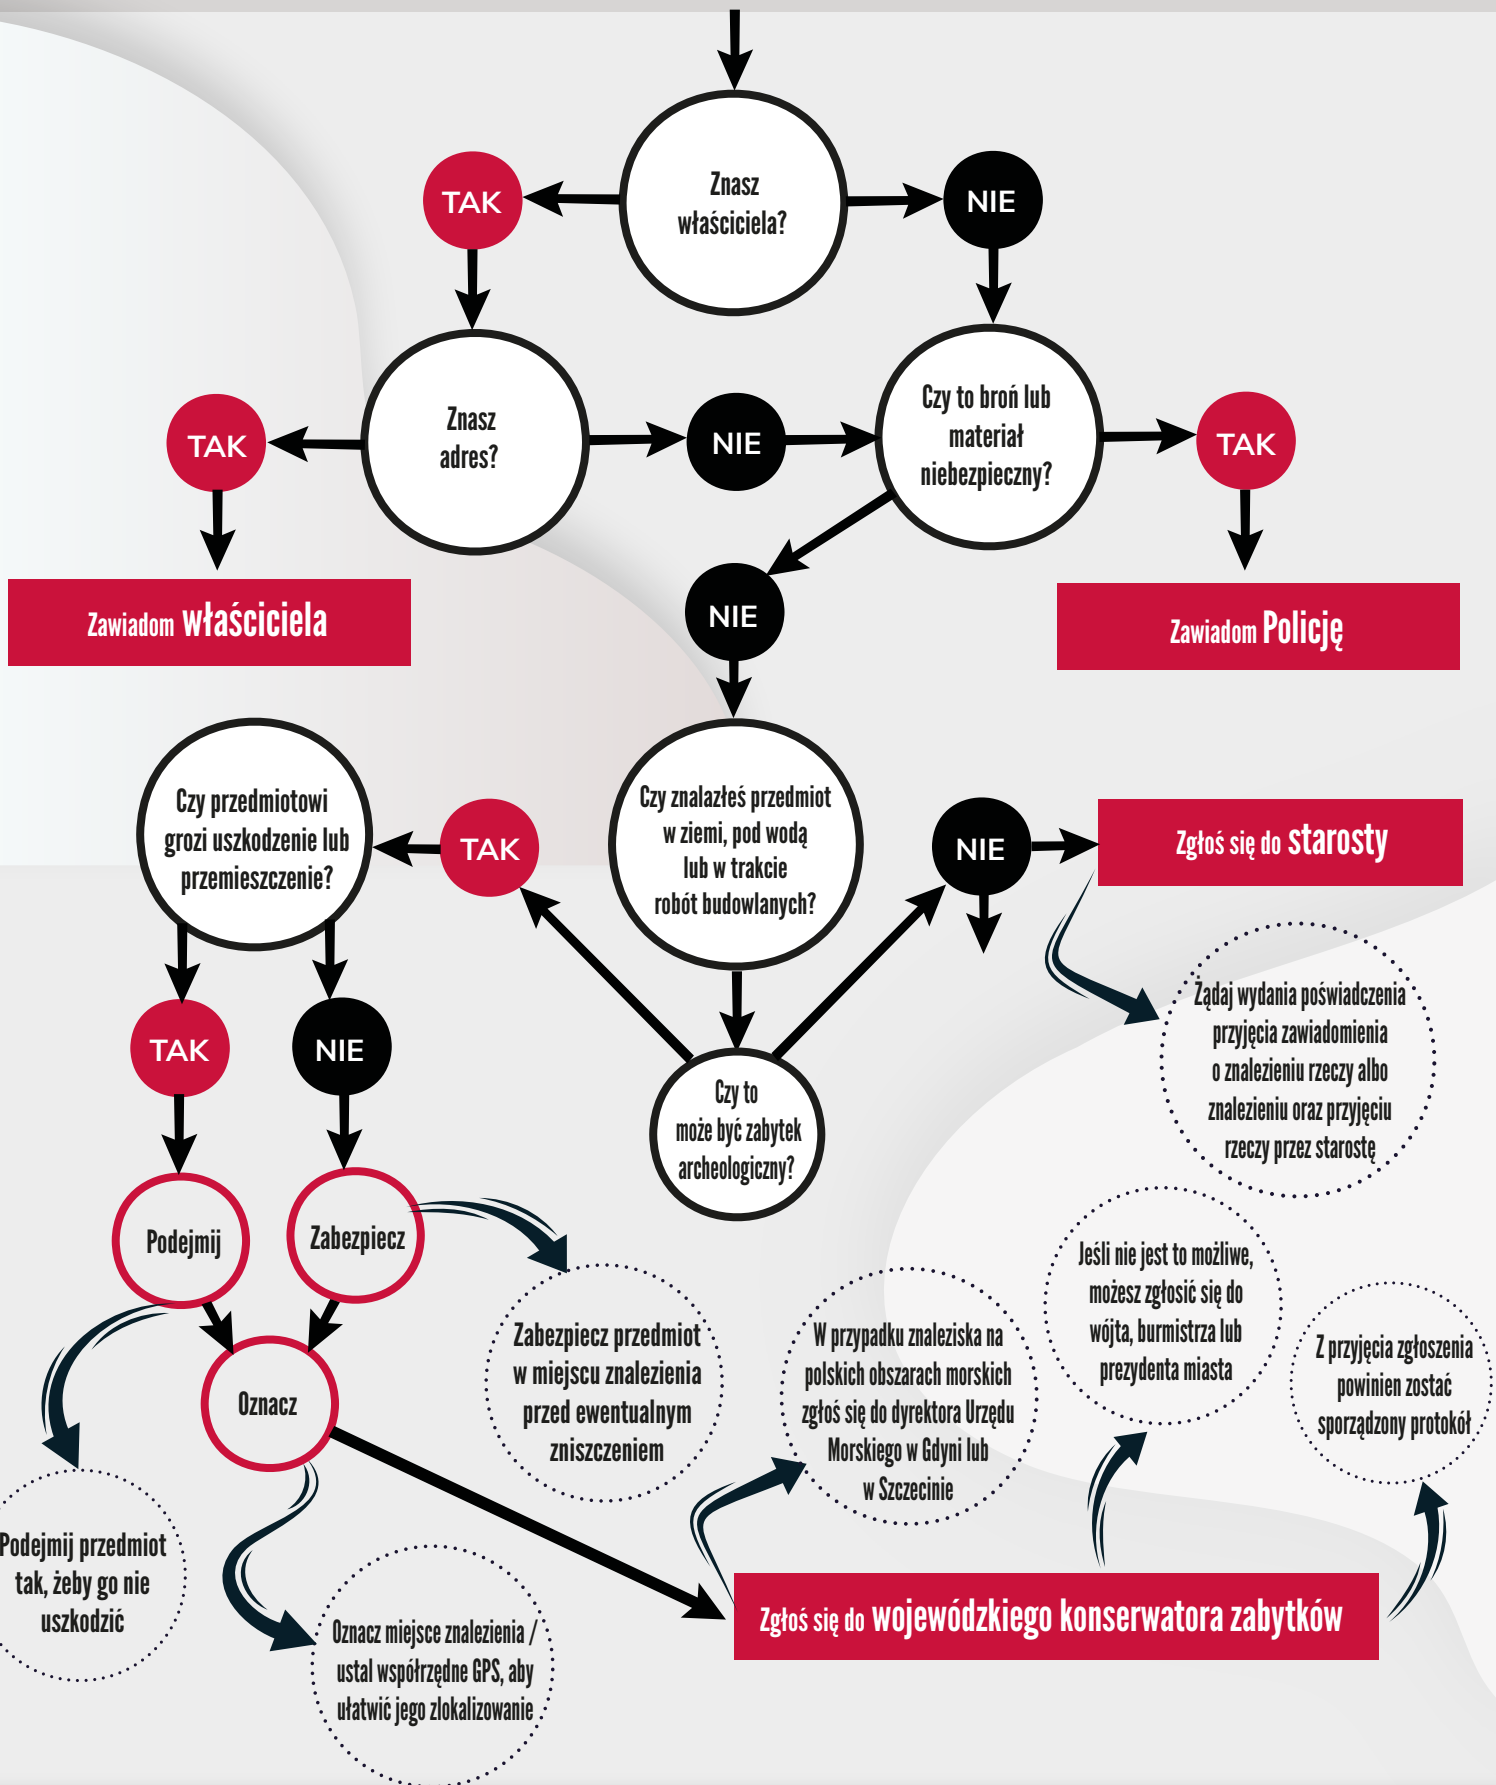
Znasz właściciela?

TAK

NIE

Znasz adres?

TAK

NIE

Czy to broń lub materiał niebezpieczny?

TAK

Zawiadom właściciela

NIE

Zawiadom Policję

Czy przedmiotowi grozi uszkodzenie lub przemieszczenie?

TAK

Czy znalazłeś przedmiot w ziemi, pod wodą lub w trakcie robót budowlanych?

NIE

Zgłoś się do starosty

TAK

NIE

Czy to może być zabytek archeologiczny?

Żądaj wydania poświadczenia przyjęcia zawiadomienia o znalezieniu rzeczy albo znalezieniu oraz przyjęciu rzeczy przez starostę

Podejmij

Zabezpiecz

Oznacz

Zabezpiecz przedmiot w miejscu znalezienia przed ewentualnym zniszczeniem

W przypadku znaleziska na polskich obszarach morskich zgłoś się do dyrektora Urzędu Morskiego w Gdyni lub w Szczecinie

Jeśli nie jest to możliwe, możesz zgłosić się do wójta, burmistrza lub prezydenta miasta

Z przyjęcia zgłoszenia powinien zostać sporządzony protokół

Podejmij przedmiot tak, żeby go nie uszkodzić

Oznacz miejsce znalezienia / ustal współrzędne GPS, aby ułatwić jego zlokalizowanie

Zgłoś się do wojewódzkiego konserwatora zabytków